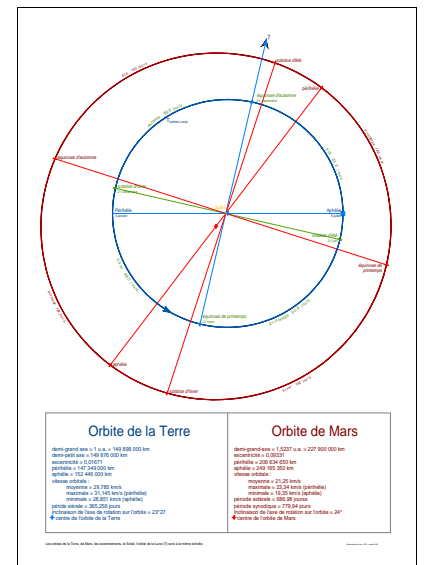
solstice d'été
périhélie
équinoxe d'automne
équinoxe d'automne
solstice d'été
Périhélie
Aphélie
solstice d'hiver
équinoxe de printemps
équinoxe de printemps
aphélie
solstice d'hiver

Orbite de la Terre

demi-grand axe = 1 u.a. = 149 598 000 km
demi-petit axe = 149 576 000 km
excentricité = 0,01671
périhélie = 147 349 000 km
aphélie = 152 446 000 km
vitesse orbitale :
moyenne = 29,785 km/s
maximale = 31,145 km/s (périhélie)
minimale = 28,851 km/s (aphélie)
période sidérale = 365,256 jours
inclinaison de l'axe de rotation sur l'orbite = 23°27'
centre de l'orbite de la Terre

Orbite de Mars

demi-grand-axe = 1,5237 u.a. = 227 900 000 km
excentricité = 0,09331
périhélie = 206 634 650 km
aphélie = 249 165 350 km
vitesse orbitale :
moyenne = 21,25 km/s
maximale = 23,34 km/s (périhélie)
minimale = 19,35 km/s (aphélie)
période sidérale = 686,98 jours
période synodique = 779,94 jours
inclinaison de l'axe de rotation sur l'orbite = 24°
centre de l'orbite de Mars

Les orbites de la Terre, de Mars, les excentricités, le Soleil, l'orbite de la Lune (?) sont à la même échelle.